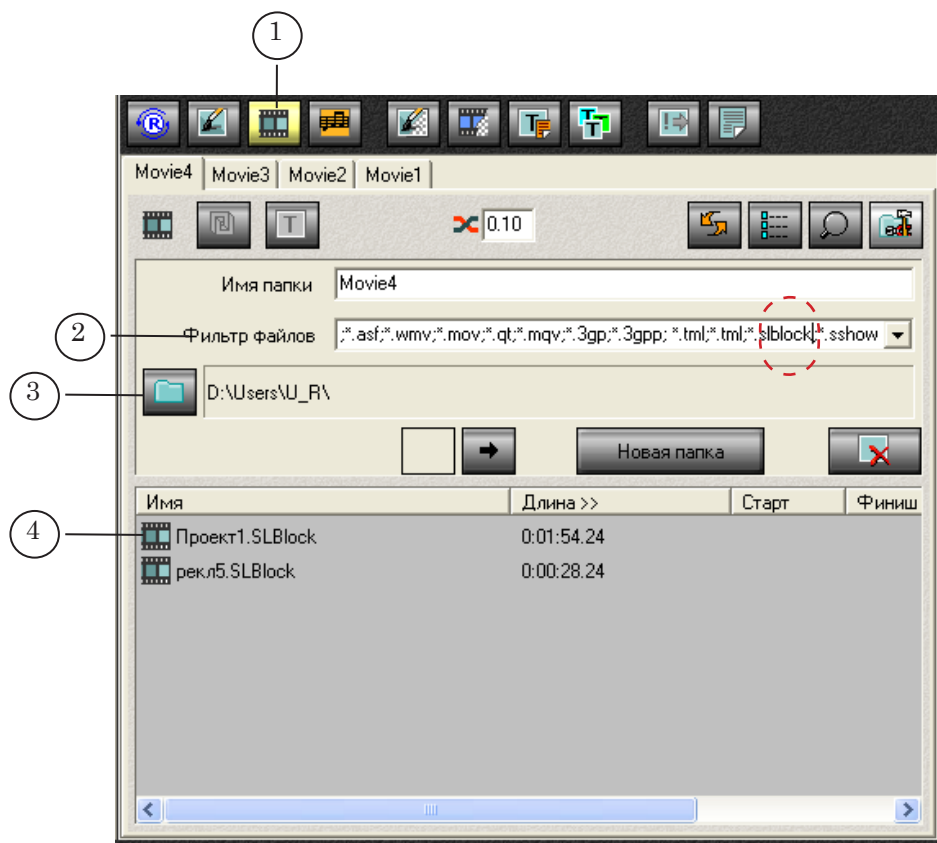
1

Movie4 | Movie3 | Movie2 | Movie1

0.10

Имя папки Movie4

2 Фильтр файлов ;*.asf;*.wmv;*.mov;*.qt;*.mqv;*.3gp;*.3gpp; *.tml;*.tml;*.slblock;*.sshow

3 D:\Users\U_R\

Новая папка

| Имя | Длина >> | Старт | Финиш |
|---|---|---|---|
| Проект1.SLBlock | 0:01:54.24 | | |
| рекл5.SLBlock | 0:00:28.24 | | |

4